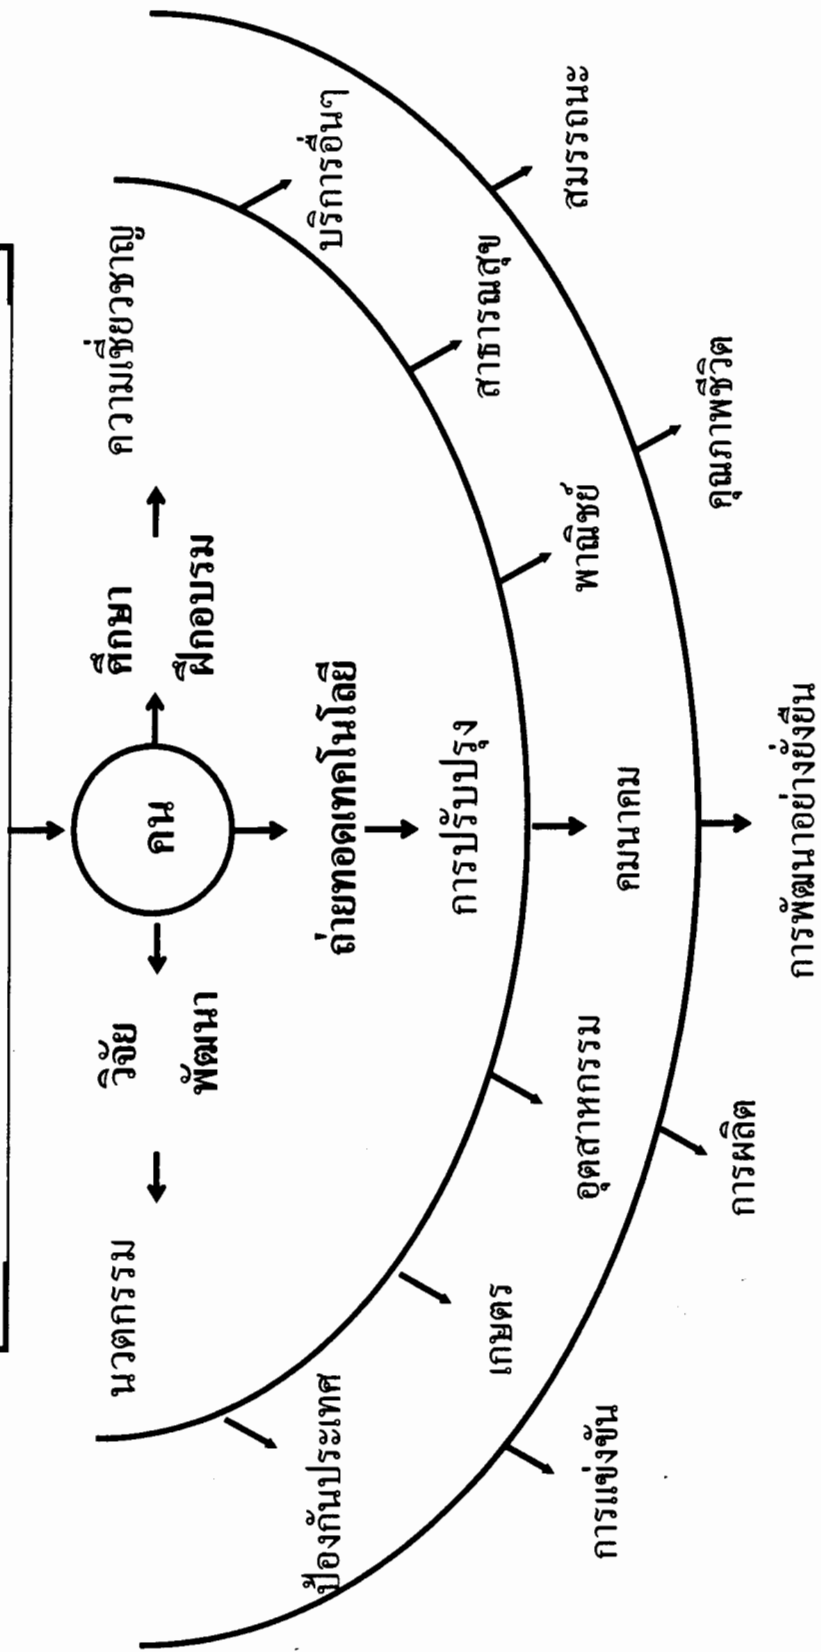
คน

ศึกษา
ฝึกอบรม

ความเชี่ยวชาญ

วิจัย
พัฒนา

นวตกรรม

ถ่ายทอดเทคโนโลยี

การปรับปรุง

คมนาคม

บริการอื่นๆ

สาธารณสุข

พาณิชย์

อุตสาหกรรม

เกษตร

ป้องกันประเทศ

สมรรถนะ

คุณภาพชีวิต

การพัฒนาอย่างยั่งยืน

การผลิต

การแข่งขัน